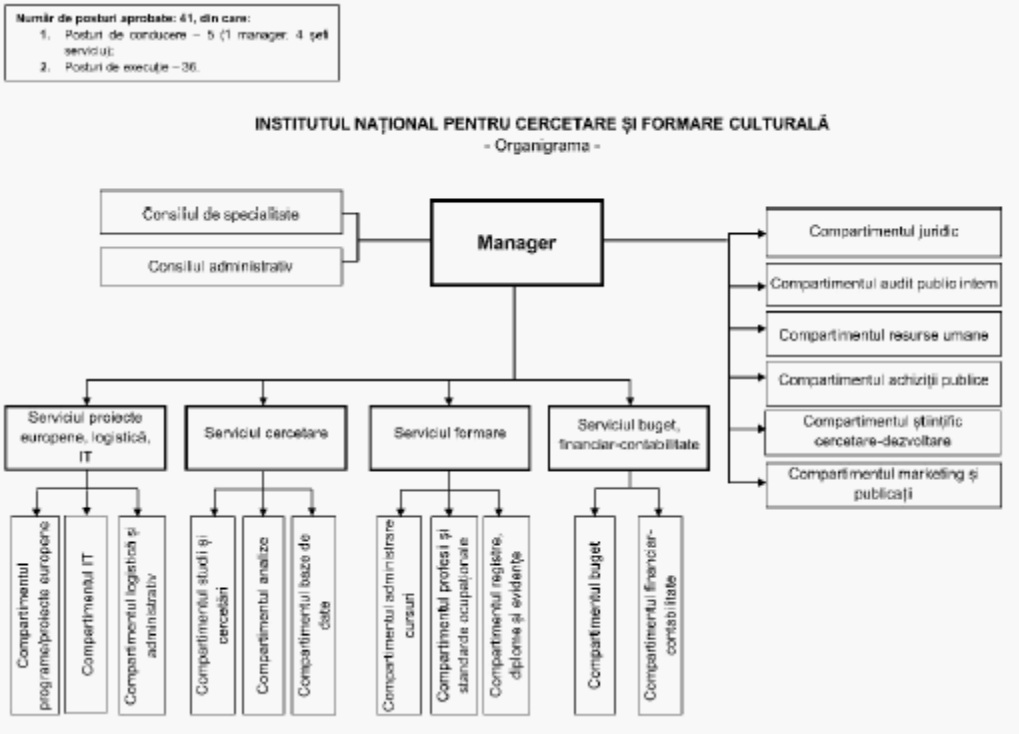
Număr de posturi aprobate: 41, din care:
1. Posturi de conducere – 5 (1 manager, 4 șefi serviciu);
2. Posturi de execuție – 36.

INSTITUTUL NAȚIONAL PENTRU CERCETARE ȘI FORMARE CULTURALĂ
- Organigrama -

Consiliul de specialitate

Consiliul administrativ

Manager

Compartimentul juridic

Compartimentul audit public intern

Compartimentul resurse umane

Compartimentul achiziții publice

Compartimentul științific cercetare-dezvoltare

Compartimentul marketing și publicații

Serviciul proiecte europene, logistică, IT

Serviciul cercetare

Serviciul formare

Serviciul buget, financiar-contabilitate

Compartimentul programe/proiecte europene

Compartimentul IT

Compartimentul logistică și administrativ

Compartimentul studii și cercetări

Compartimentul analize

Compartimentul baze de date

Compartimentul administrare cursuri

Compartimentul profesii și standarde ocupaționale

Compartimentul registre, diplome și evidențe

Compartimentul buget

Compartimentul financiar-contabilitate